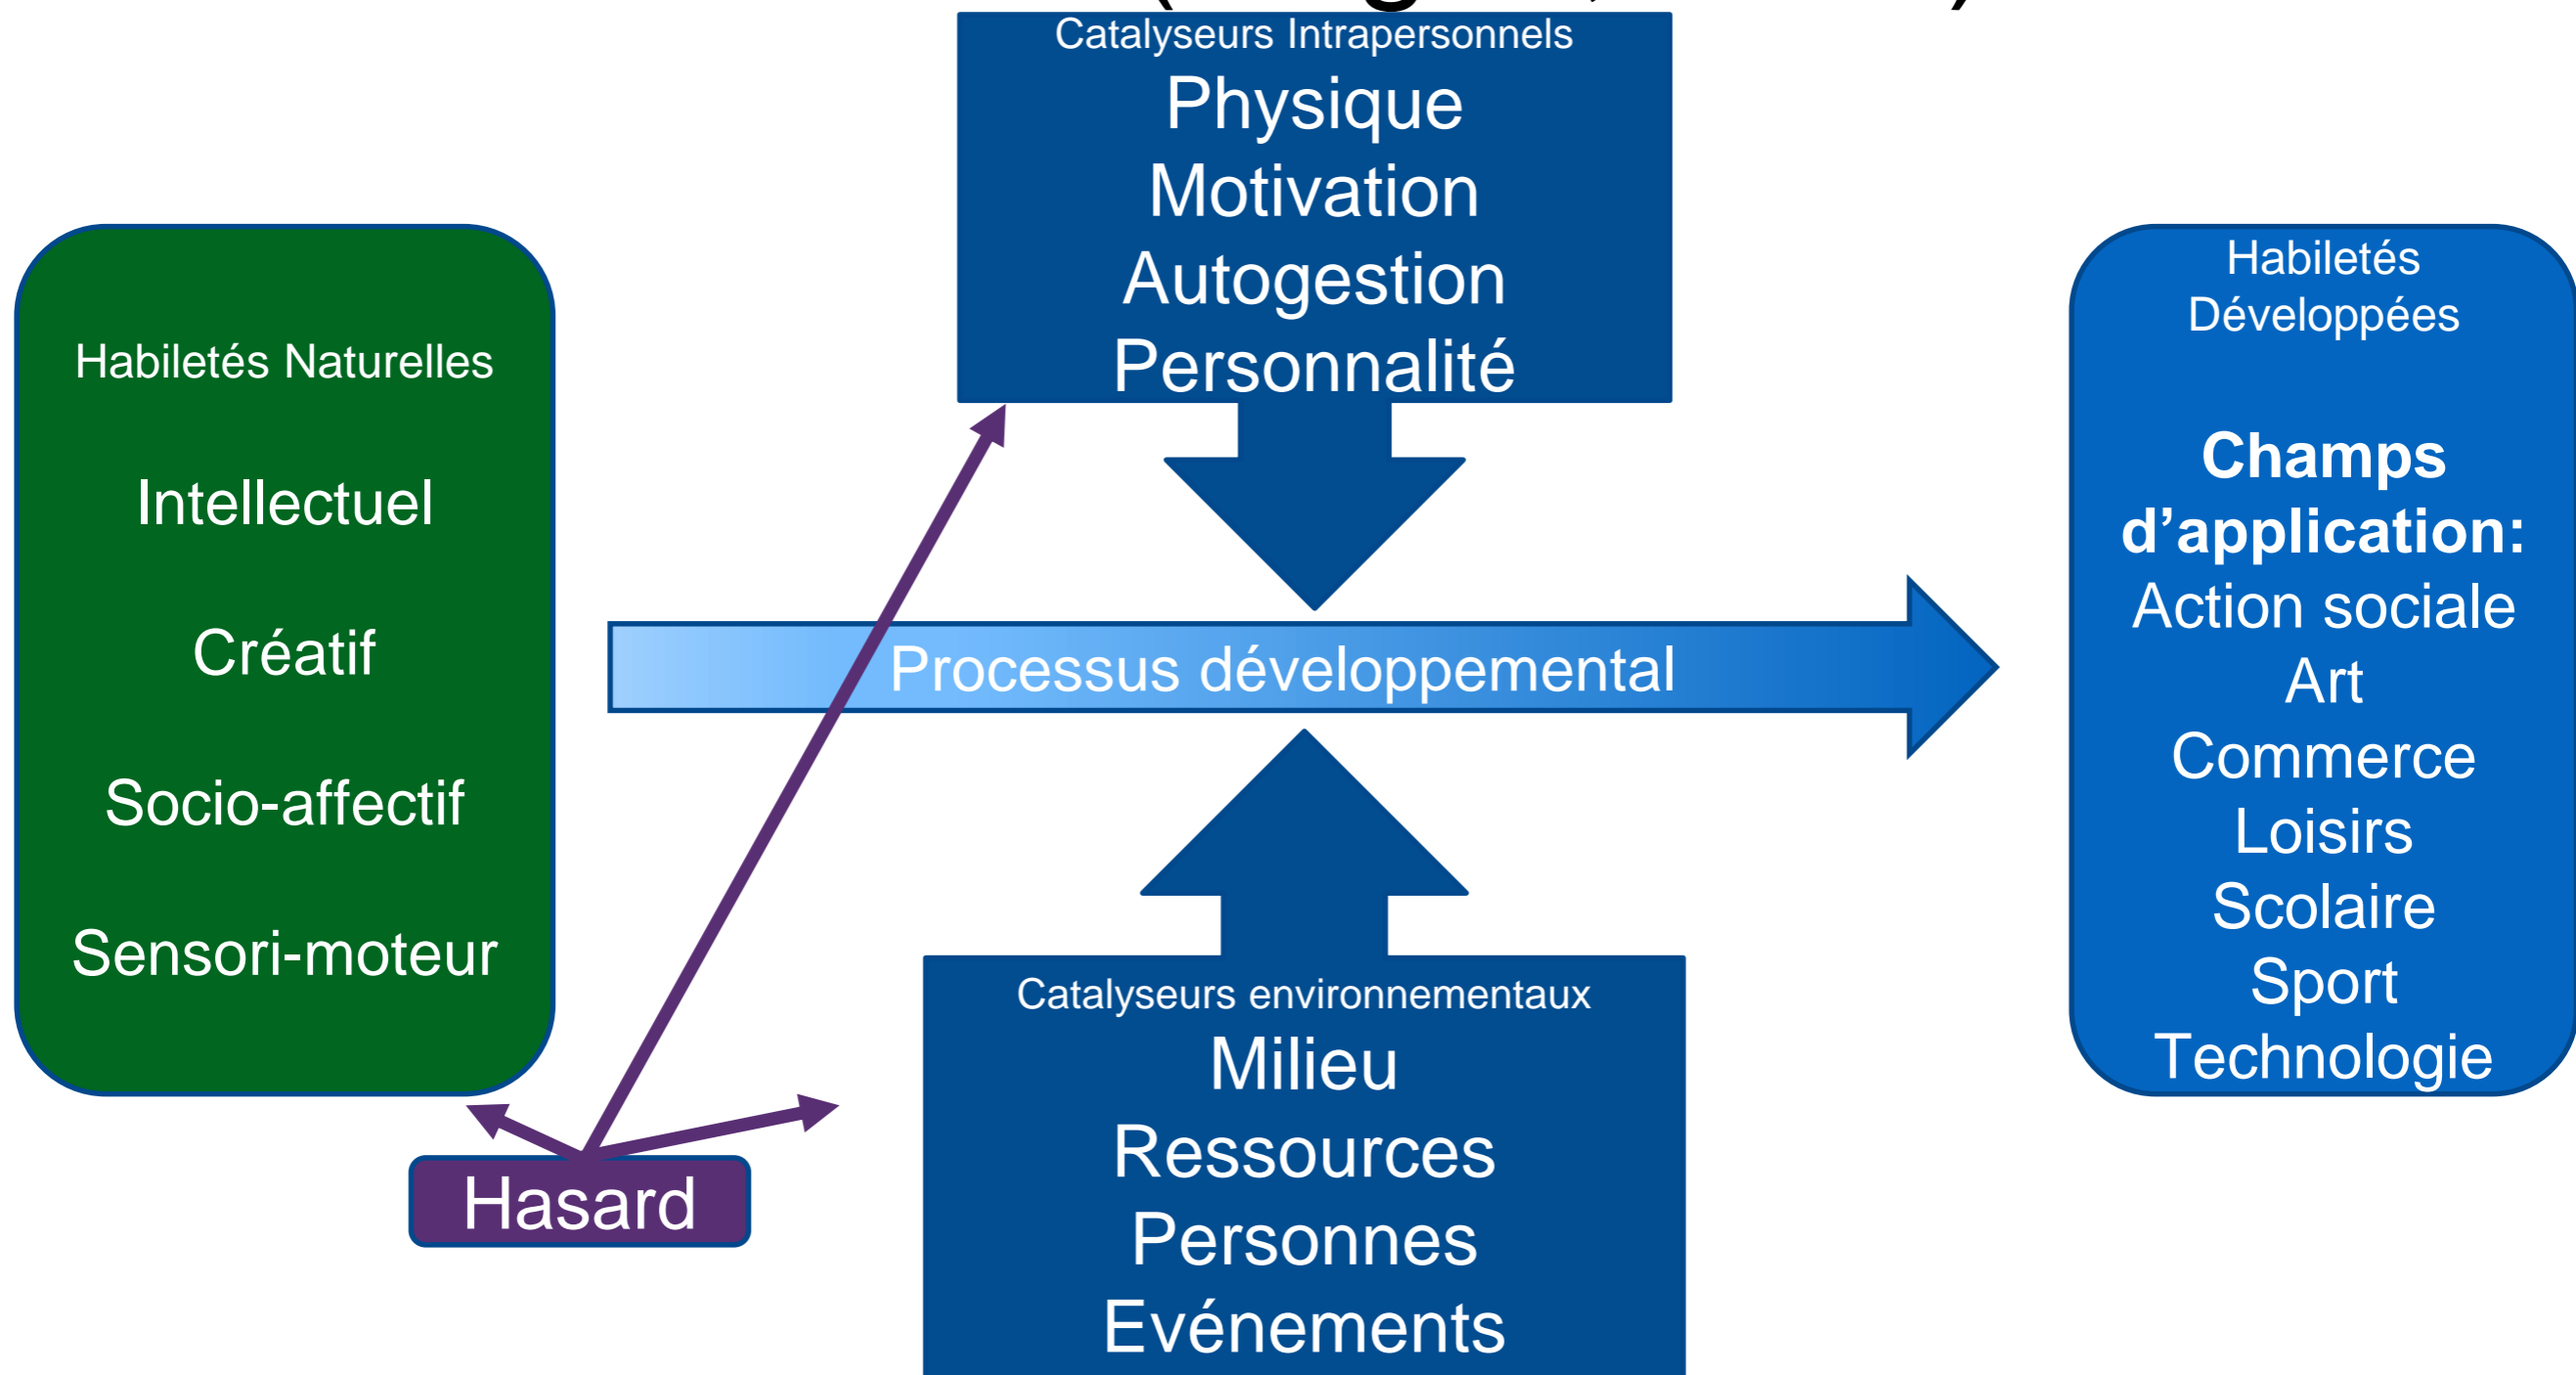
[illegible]

Catalyseurs Intrapersonnels
Physique
Motivation
Autogestion
Personnalité

Habiletés Naturelles

Intellectuel

Créatif

Socio-affectif

Sensori-moteur

Processus développemental

Habiletés Développées

**Champs d'application:**
Action sociale
Art
Commerce
Loisirs
Scolaire
Sport
Technologie

Hasard

Catalyseurs environnementaux
Milieu
Ressources
Personnes
Evénements